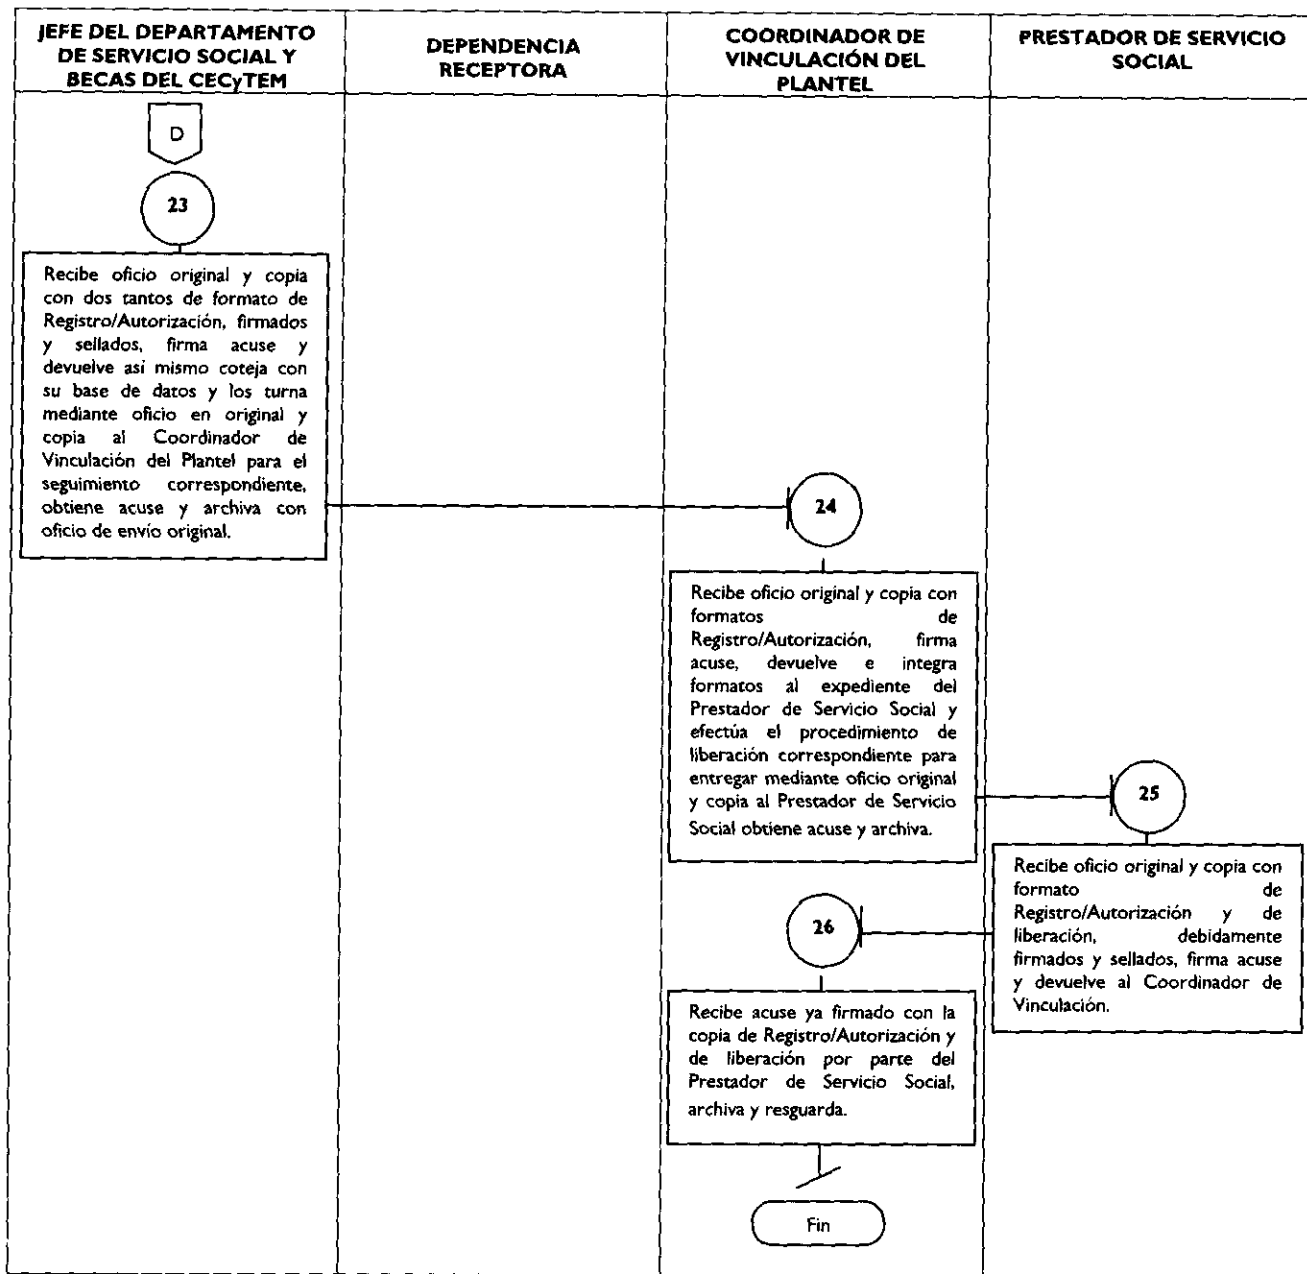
| JEFE DEL DEPARTAMENTO DE SERVICIO SOCIAL Y BECAS DEL CECyTEM | DEPENDENCIA RECEPTORA | COORDINADOR DE VINCULACIÓN DEL PLANTEL | PRESTADOR DE SERVICIO SOCIAL |
|---|---|---|---|

D

23

Recibe oficio original y copia con dos tantos de formato de Registro/Autorización, firmados y sellados, firma acuse y devuelve así mismo coteja con su base de datos y los turna mediante oficio en original y copia al Coordinador de Vinculación del Plantel para el seguimiento correspondiente, obtiene acuse y archiva con oficio de envío original.

24

Recibe oficio original y copia con formatos de Registro/Autorización, firma acuse, devuelve e integra formatos al expediente del Prestador de Servicio Social y efectúa el procedimiento de liberación correspondiente para entregar mediante oficio original y copia al Prestador de Servicio Social obtiene acuse y archiva.

25

Recibe oficio original y copia con formato de Registro/Autorización y de liberación, debidamente firmados y sellados, firma acuse y devuelve al Coordinador de Vinculación.

26

Recibe acuse ya firmado con la copia de Registro/Autorización y de liberación por parte del Prestador de Servicio Social, archiva y resguarda.

Fin